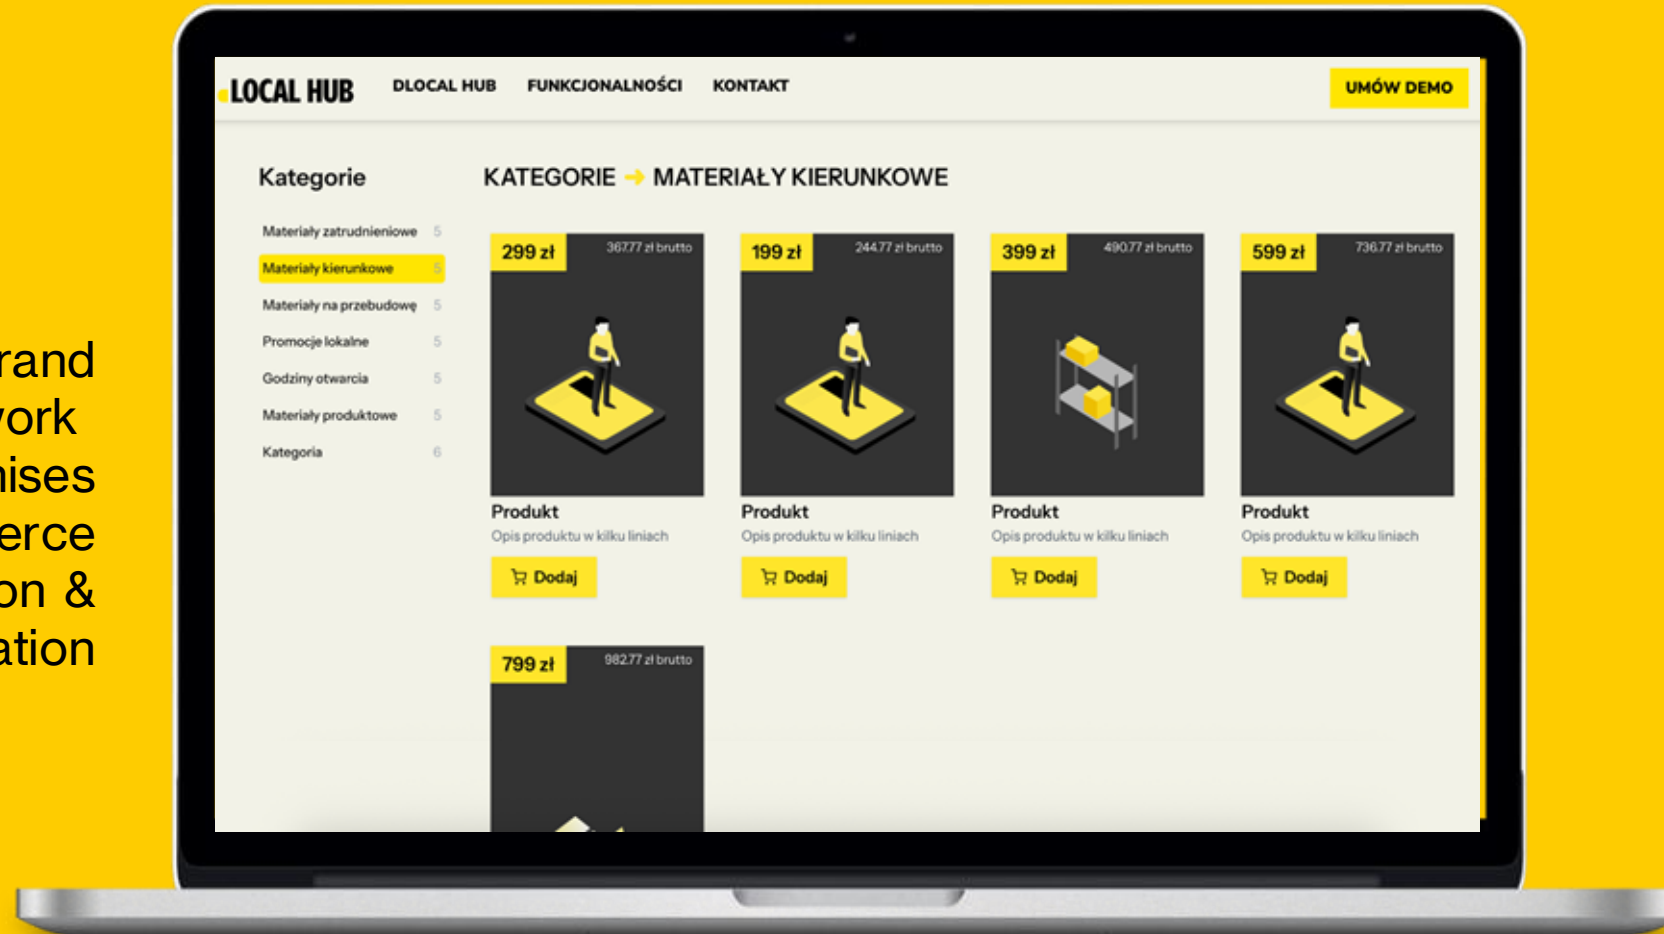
rand
ork
ises
erce
on &
ation

LOCAL HUB DLOCAL HUB FUNKCJONALNOŚCI KONTAKT UMÓW DEMO

Kategorie

Materiały zatrudnieniowe 5
Materiały kierunkowe 5
Materiały na przebudowę 5
Promocje lokalne 5
Godziny otwarcia 5
Materiały produktowe 5
Kategoria 6

KATEGORIE → MATERIAŁY KIERUNKOWE

299 zł 367.77 zł brutto
Produkt
Opis produktu w kilku liniach
Dodaj

199 zł 244.77 zł brutto
Produkt
Opis produktu w kilku liniach
Dodaj

399 zł 490.77 zł brutto
Produkt
Opis produktu w kilku liniach
Dodaj

599 zł 736.77 zł brutto
Produkt
Opis produktu w kilku liniach
Dodaj

799 zł 982.77 zł brutto